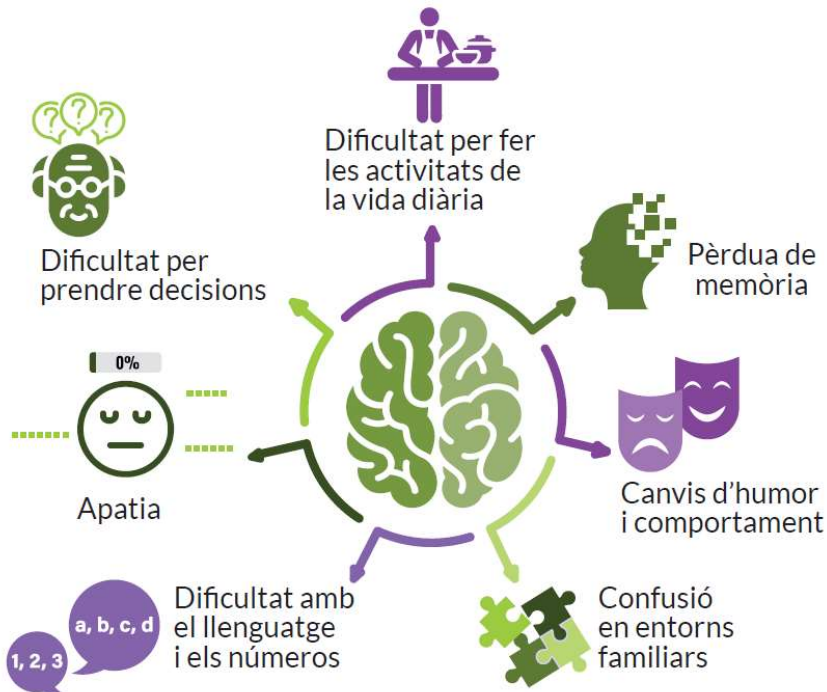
Dificultat per fer les activitats de la vida diària

Dificultat per prendre decisions

Pèrdua de memòria

0%

Apatia

Canvis d'humor i comportament

a, b, c, d

1, 2, 3

Dificultat amb el llenguatge i els números

Confusió en entorns familiars